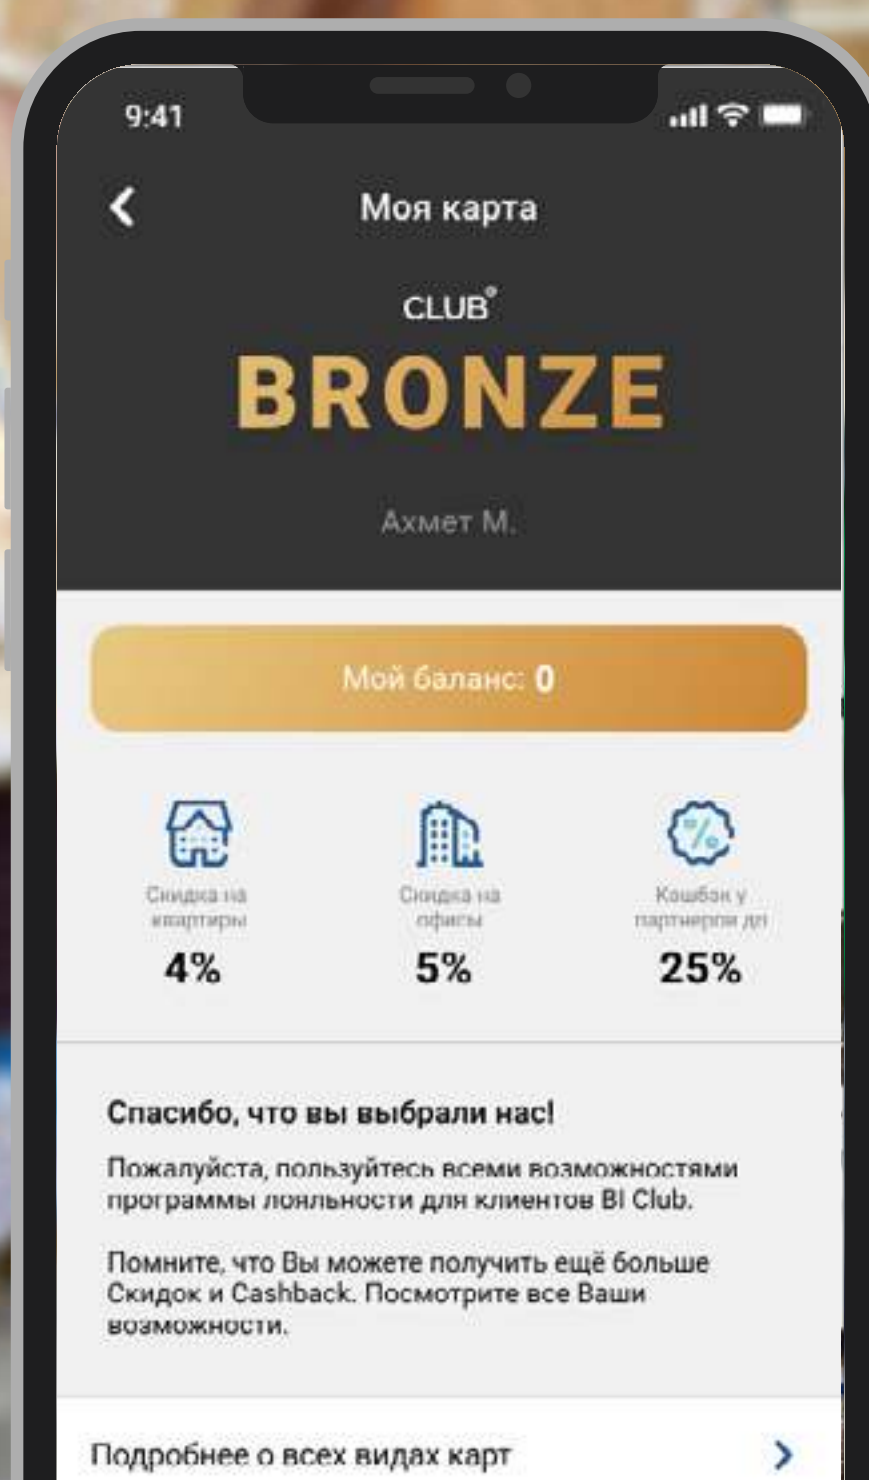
9:41

Моя карта

CLUB®

BRONZE

Ахмет М.

Мой баланс: 0

Скидка на квартиры
4%

Скидка на офисы
5%

Кэшбэк у партнеров до
25%

Спасибо, что вы выбрали нас!

Пожалуйста, пользуйтесь всеми возможностями программы лояльности для клиентов BI Club.

Помните, что Вы можете получить ещё больше Скидок и Cashback. Посмотрите все Ваши возможности.

Подробнее о всех видах карт